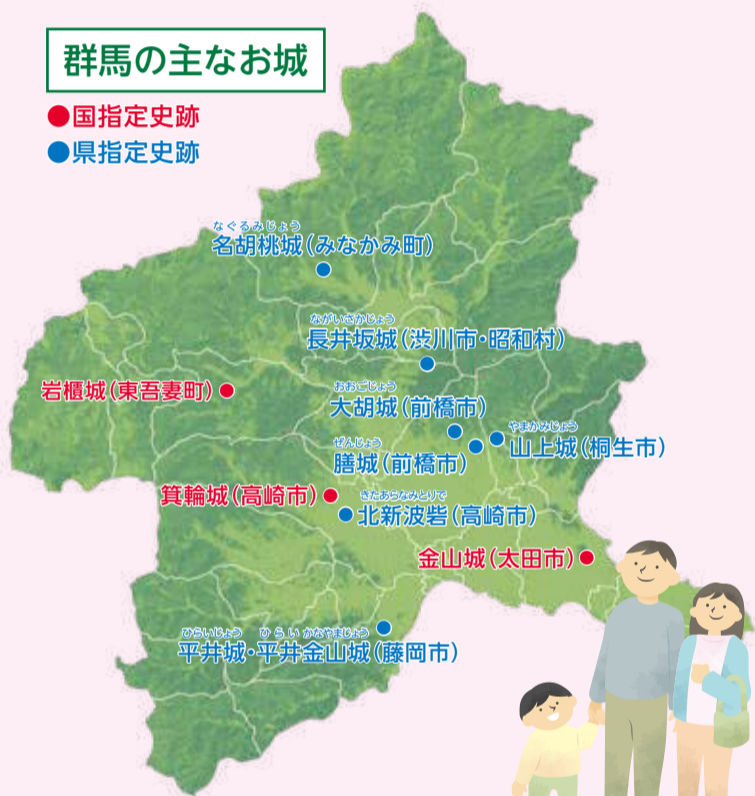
群馬の主なお城

●国指定史跡
●県指定史跡

なぐるみじょう
名胡桃城(みなかみ町)

ながいさかじょう
長井坂城(渋川市・昭和村)

岩櫃城(東吾妻町)

おおごじょう
大胡城(前橋市)

やまかみじょう
山上城(桐生市)

ぜんじょう
膳城(前橋市)

箕輪城(高崎市)

きたあらなみとりで
北新波砦(高崎市)

金山城(太田市)

ひらいじょう ひらいかなやまじょう
平井城・平井金山城(藤岡市)